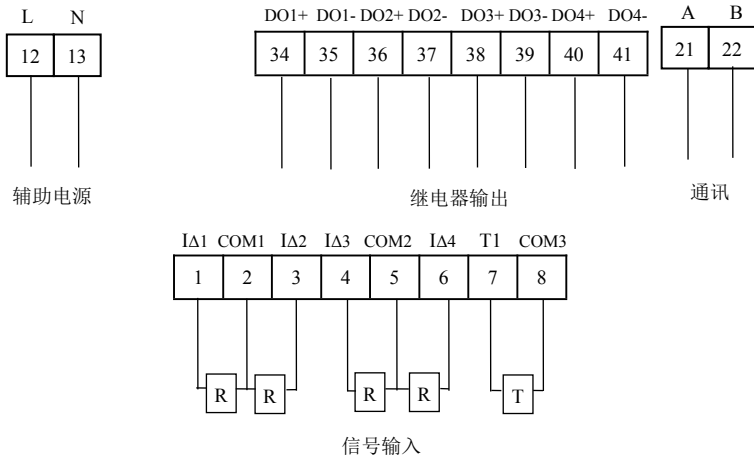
L N

| 12 | 13 |
|---|---|

辅助电源

DO1+ DO1- DO2+ DO2- DO3+ DO3- DO4+ DO4-

| 34 | 35 | 36 | 37 | 38 | 39 | 40 | 41 |
|---|---|---|---|---|---|---|---|

继电器输出

A B

| 21 | 22 |
|---|---|

通讯

IΔ1 COM1 IΔ2 IΔ3 COM2 IΔ4 T1 COM3

| 1 | 2 | 3 | 4 | 5 | 6 | 7 | 8 |
|---|---|---|---|---|---|---|---|

R R R R T

信号输入